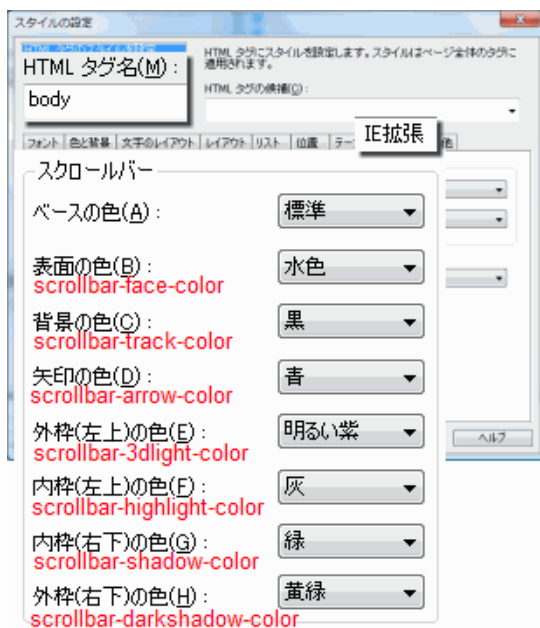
スタイルの設定

HTML タグ名(M)：
body

HTML タグにスタイルを設定します。スタイルはページ全体のタグに適用されます。
HTML タグの候補(C)：

フォント | 色と背景 | 文字のレイアウト | レイアウト | リスト | 位置 | テ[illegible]

IE拡張

スクロールバー

ベースの色(A)：
標準

表面の色(B)：
scrollbar-face-color
水色

背景の色(C)：
scrollbar-track-color
黒

矢印の色(D)：
scrollbar-arrow-color
青

外枠(左上)の色(E)：
scrollbar-3dlight-color
明るい紫

内枠(左上)の色(F)：
scrollbar-highlight-color
灰

内枠(右下)の色(G)：
scrollbar-shadow-color
緑

外枠(右下)の色(H)：
scrollbar-darkshadow-color
黄緑

ヘルプ